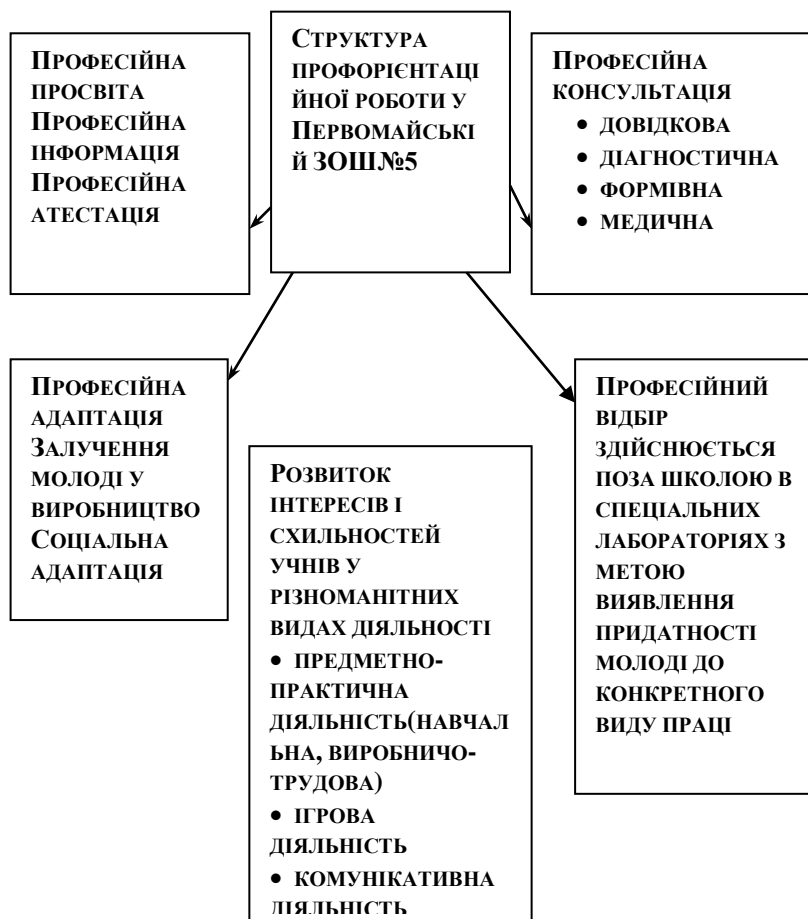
Структура профорієнтаційної роботи у Первомайській ЗОШ№5

Професійна просвіта
Професійна інформація
Професійна атестація

Професійна консультація
• довідкова
• діагностична
• формівна
• медична

Професійна адаптація
Залучення молоді у виробництво
Соціальна адаптація

Розвиток інтересів і схильностей учнів у різноманітних видах діяльності
• предметно-практична діяльність(навчальна, виробничо-трудова)
• ігрова діяльність
• комунікативна діяльність

Професійний відбір здійснюється поза школою в спеціальних лабораторіях з метою виявлення придатності молоді до конкретного виду праці